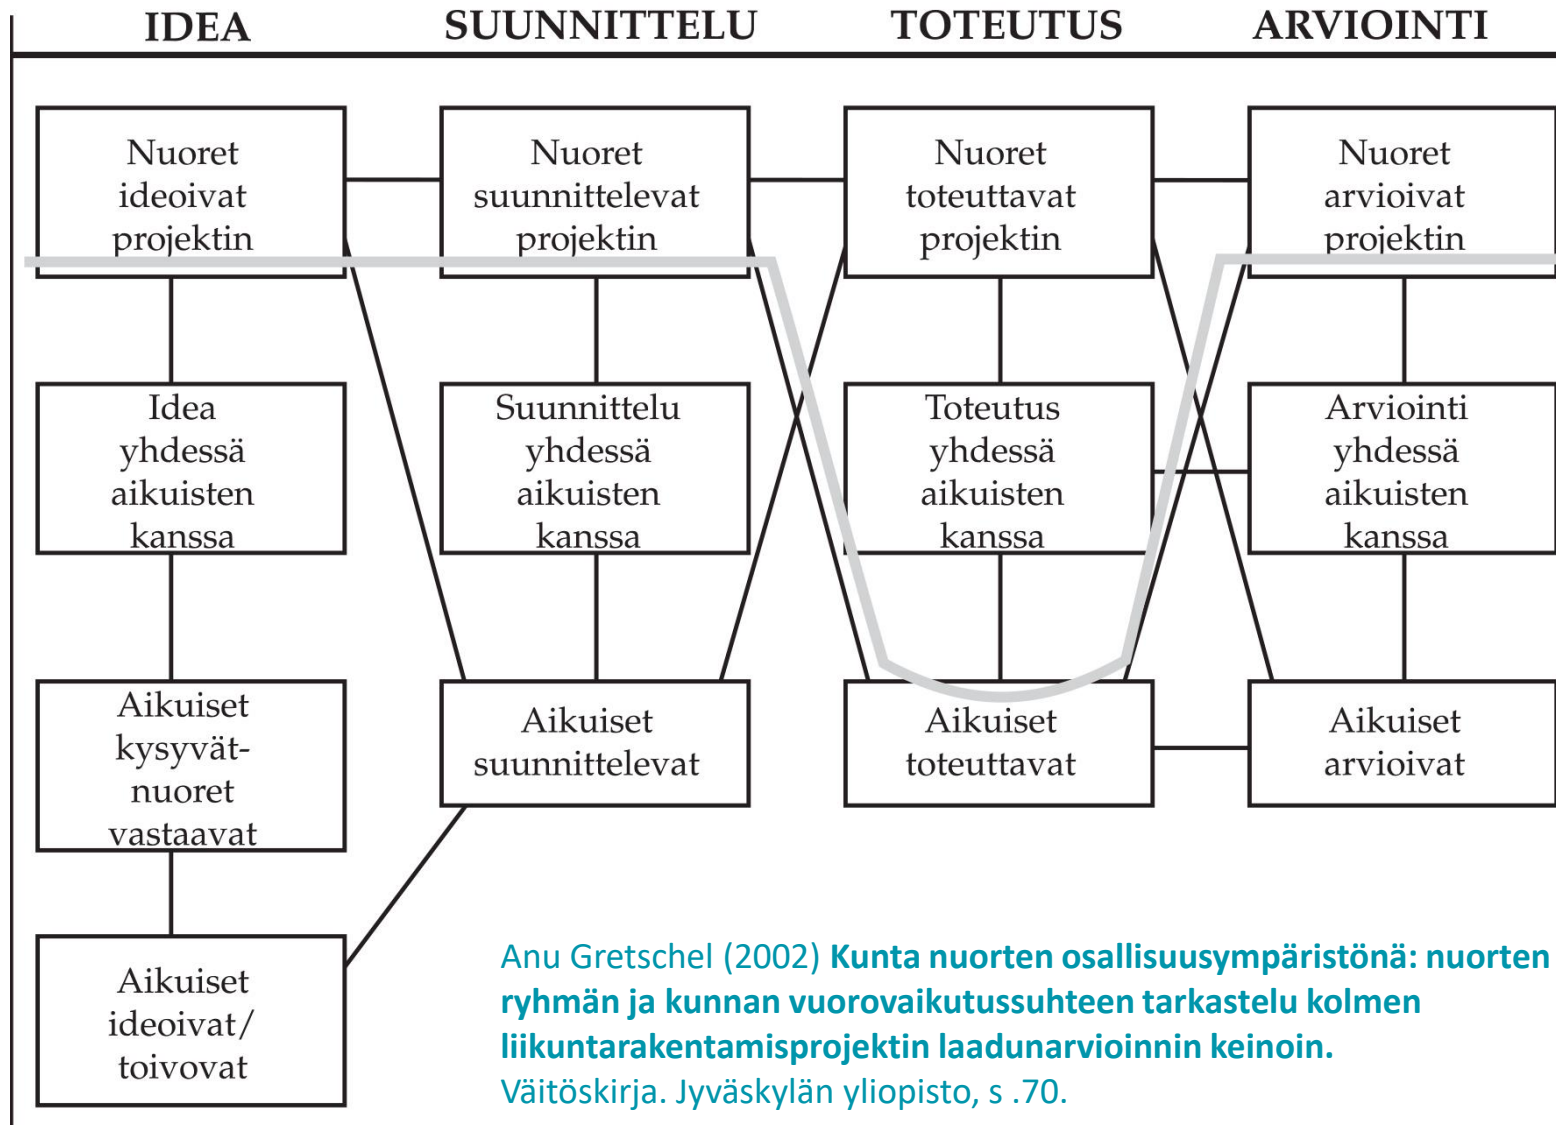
IDEA SUUNNITTELU TOTEUTUS ARVIOINTI

Nuoret ideoivat projektin

Nuoret suunnittelevat projektin

Nuoret toteuttavat projektin

Nuoret arvioivat projektin

Idea yhdessä aikuisten kanssa

Suunnittelu yhdessä aikuisten kanssa

Toteutus yhdessä aikuisten kanssa

Arviointi yhdessä aikuisten kanssa

Aikuiset kysyvät-nuoret vastaavat

Aikuiset suunnittelevat

Aikuiset toteuttavat

Aikuiset arvioivat

Aikuiset ideoivat/ toivovat

Anu Gretschel (2002) **Kunta nuorten osallisuusympäristönä: nuorten ryhmän ja kunnan vuorovaikutussuhteen tarkastelu kolmen liikuntarakentamisprojektin laadunarvioinnin keinoin.** Väitöskirja. Jyväskylän yliopisto, s .70.